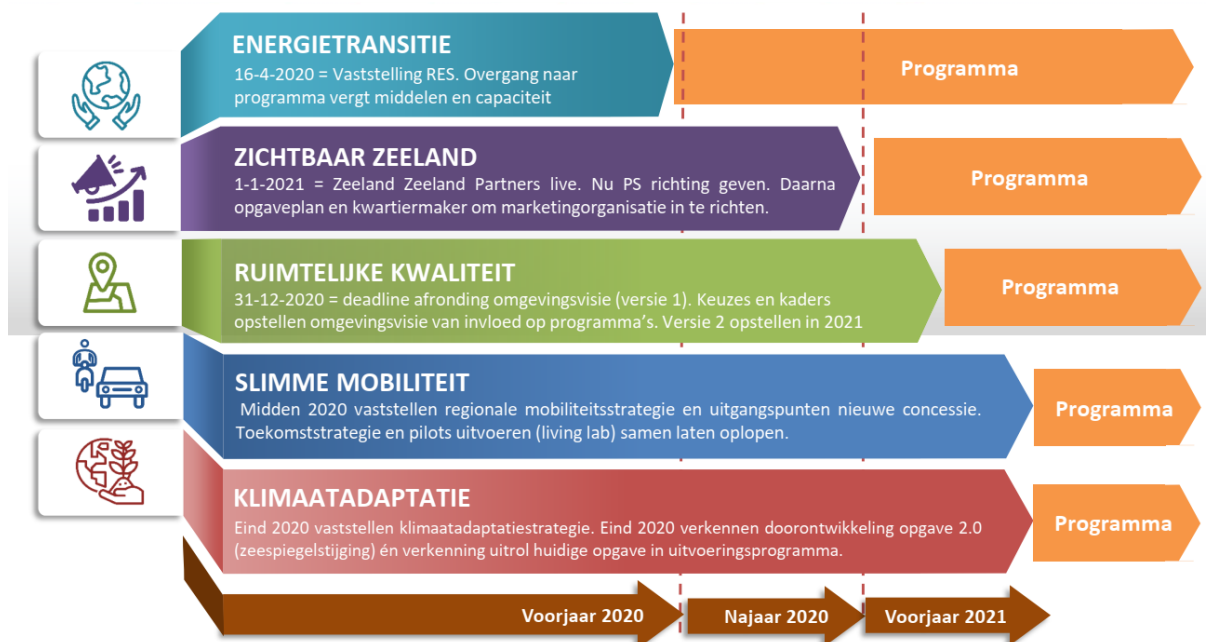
ENERGIETRANSITIE
16-4-2020 = Vaststelling RES. Overgang naar programma vergt middelen en capaciteit

Programma

ZICHTBAAR ZEELAND
1-1-2021 = Zeeland Zeeland Partners live. Nu PS richting geven. Daarna opgaveplan en kwartiermaker om marketingorganisatie in te richten.

Programma

RUIMTELIJKE KWALITEIT
31-12-2020 = deadline afronding omgevingsvisie (versie 1). Keuzes en kaders opstellen omgevingsvisie van invloed op programma's. Versie 2 opstellen in 2021

Programma

SLIMME MOBILITEIT
Midden 2020 vaststellen regionale mobiliteitsstrategie en uitgangspunten nieuwe concessie. Toekomststrategie en pilots uitvoeren (living lab) samen laten oplopen.

Programma

KLIMAATADAPTATIE
Eind 2020 vaststellen klimaatadaptatiestrategie. Eind 2020 verkennen doorontwikkeling opgave 2.0 (zeespiegelstijging) én verkenning uitrol huidige opgave in uitvoeringsprogramma.

Programma

Voorjaar 2020
Najaar 2020
Voorjaar 2021